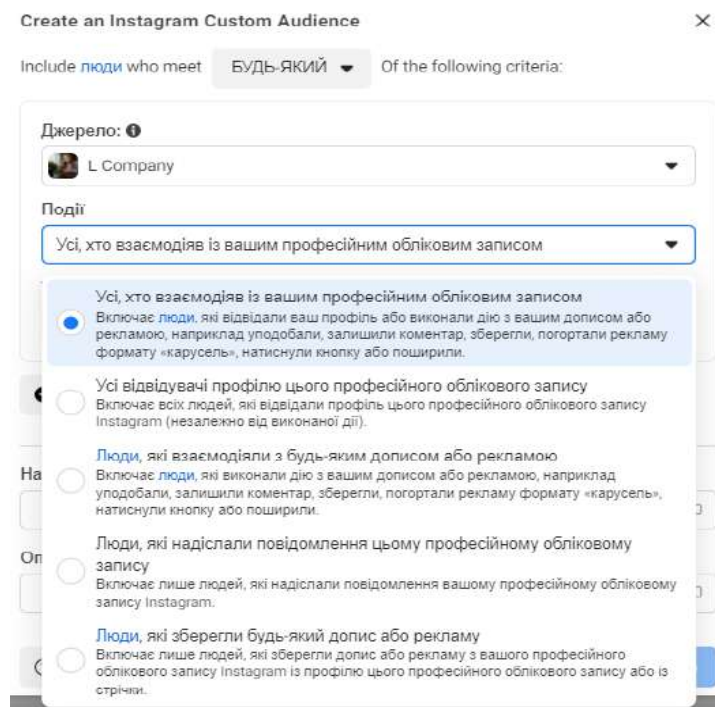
Create an Instagram Custom Audience

×

Include люди who meet БУДЬ-ЯКИЙ Of the following criteria:

Джерело:

L Company

Події

Усі, хто взаємодіяв із вашим професійним обліковим записом

Усі, хто взаємодіяв із вашим професійним обліковим записом
Включає люди, які відвідали ваш профіль або виконали дію з вашим дописом або рекламою, наприклад уподобали, залишили коментар, зберегли, погортали рекламу формату «карусель», натиснули кнопку або поширили.

Усі відвідувачі профілю цього професійного облікового запису
Включає всіх людей, які відвідали профіль цього професійного облікового запису Instagram (незалежно від виконаної дії).

Люди, які взаємодіяли з будь-яким дописом або рекламою
Включає люди, які виконали дію з вашим дописом або рекламою, наприклад уподобали, залишили коментар, зберегли, погортали рекламу формату «карусель», натиснули кнопку або поширили.

Люди, які надіслали повідомлення цьому професійному обліковому запису
Включає лише людей, які надіслали повідомлення вашому професійному обліковому запису Instagram.

Люди, які зберегли будь-який допис або рекламу
Включає лише людей, які зберегли допис або рекламу з вашого професійного облікового запису Instagram із профілю цього професійного облікового запису або із стрічки.

На

Оп